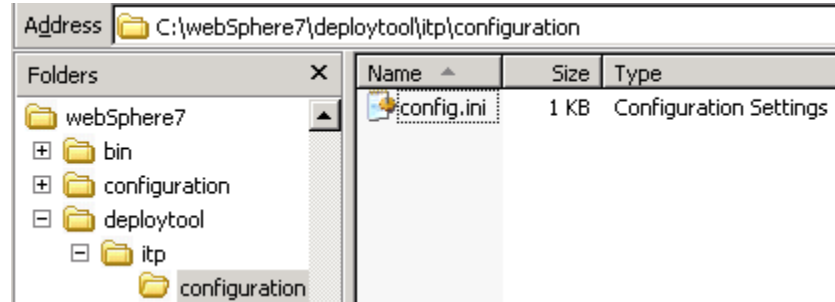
Address C:\webSphere7\deploytool\itp\configuration

Folders ×

webSphere7
bin
configuration
deploytool
itp
configuration

| Name | Size | Type |
|---|---|---|
| config.ini | 1 KB | Configuration Settings |